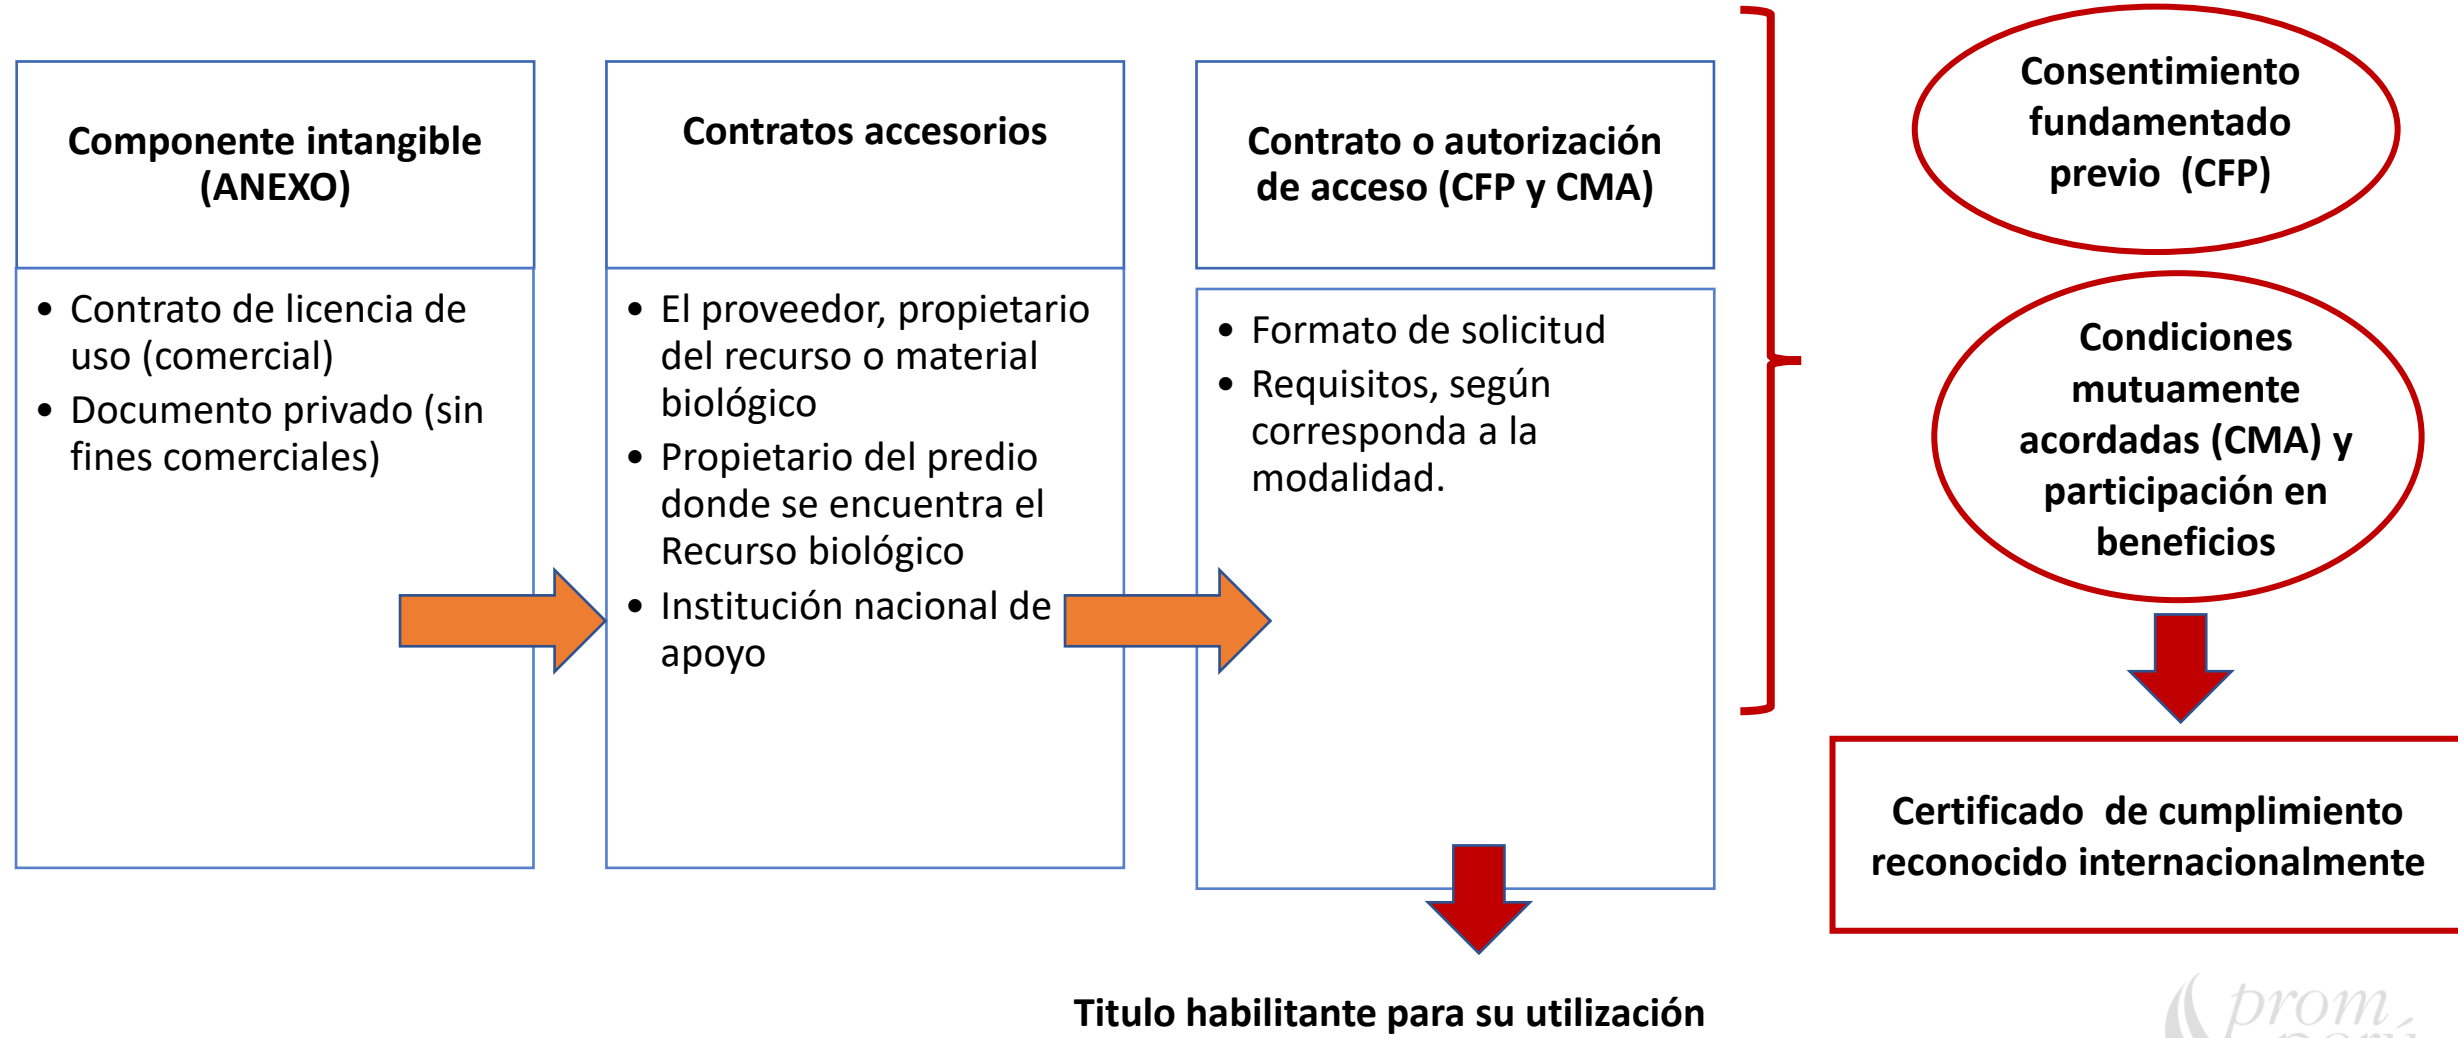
Componente intangible (ANEXO)

• Contrato de licencia de uso (comercial)
• Documento privado (sin fines comerciales)

Contratos accesorios

• El proveedor, propietario del recurso o material biológico
• Propietario del predio donde se encuentra el Recurso biológico
• Institución nacional de apoyo

Contrato o autorización de acceso (CFP y CMA)

• Formato de solicitud
• Requisitos, según corresponda a la modalidad.

Consentimiento fundamentado previo (CFP)

Condiciones mutuamente acordadas (CMA) y participación en beneficios

Certificado de cumplimiento reconocido internacionalmente

Titulo habilitante para su utilización

prom